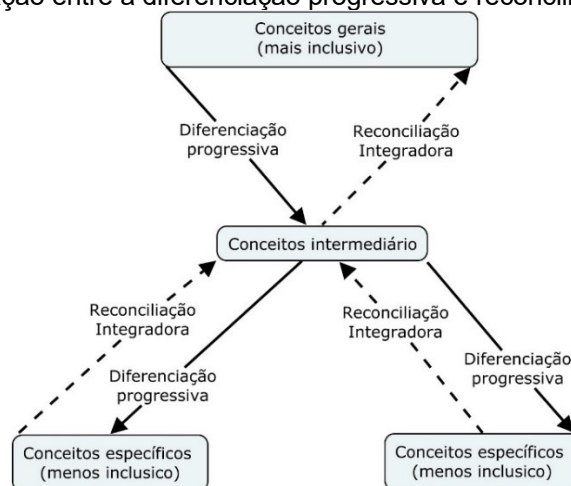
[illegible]ção entre a diferenciação progressiva e reconcili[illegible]

Conceitos gerais
(mais inclusivo)

Diferenciação
progressiva

Reconciliação
Integradora

Conceitos intermediário

Reconciliação
Integradora

Diferenciação
progressiva

Reconciliação
Integradora

Diferenciação
progressiva

Conceitos específicos
(menos inclusico)

Conceitos específicos
(menos inclusico)